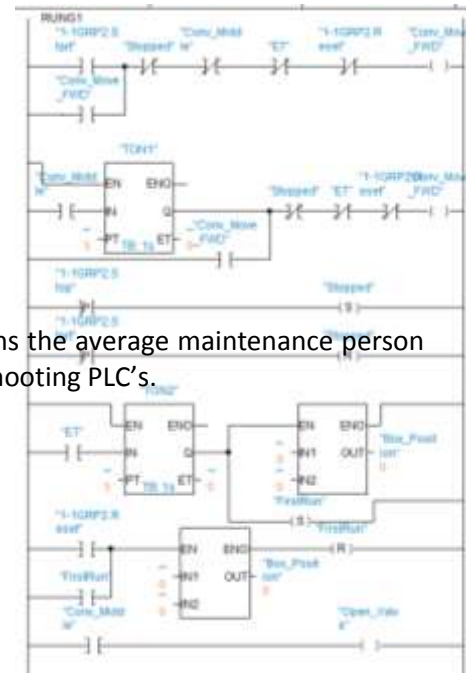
RUNG1
"I-1GRP2.S tart"
"Stopped"
"Conv_Midd le"
"ET"
"I-1GRP2.R eset"
"Conv_Move _FWD"
"Conv_Move _FWD"

"TON1"
"Conv_Midd le"
EN
ENO
IN
Q
PT
ET
T# 1s
"Conv_Move _FWD"
"Stopped"
"ET"
"I-1GRP2.R eset"
"Conv_Move _FWD"

"I-1GRP2.S top"
"Stopped"
(S)
"I-1GRP2.S
ns the average maintenance person
ooting PLC's.

"TON2"
"ET"
EN
ENO
IN
Q
PT
ET
T# 1s
EN
ENO
IN1
OUT
IN2
"Box_Posit ion"
"FirstRun"
(S)
"FirstRun"

"I-1GRP2.R eset"
(R)
EN
ENO
"FirstRun"
IN1
OUT
"Box_Posit ion"
IN2
"Conv_Midd le"
"Open_Valv e"